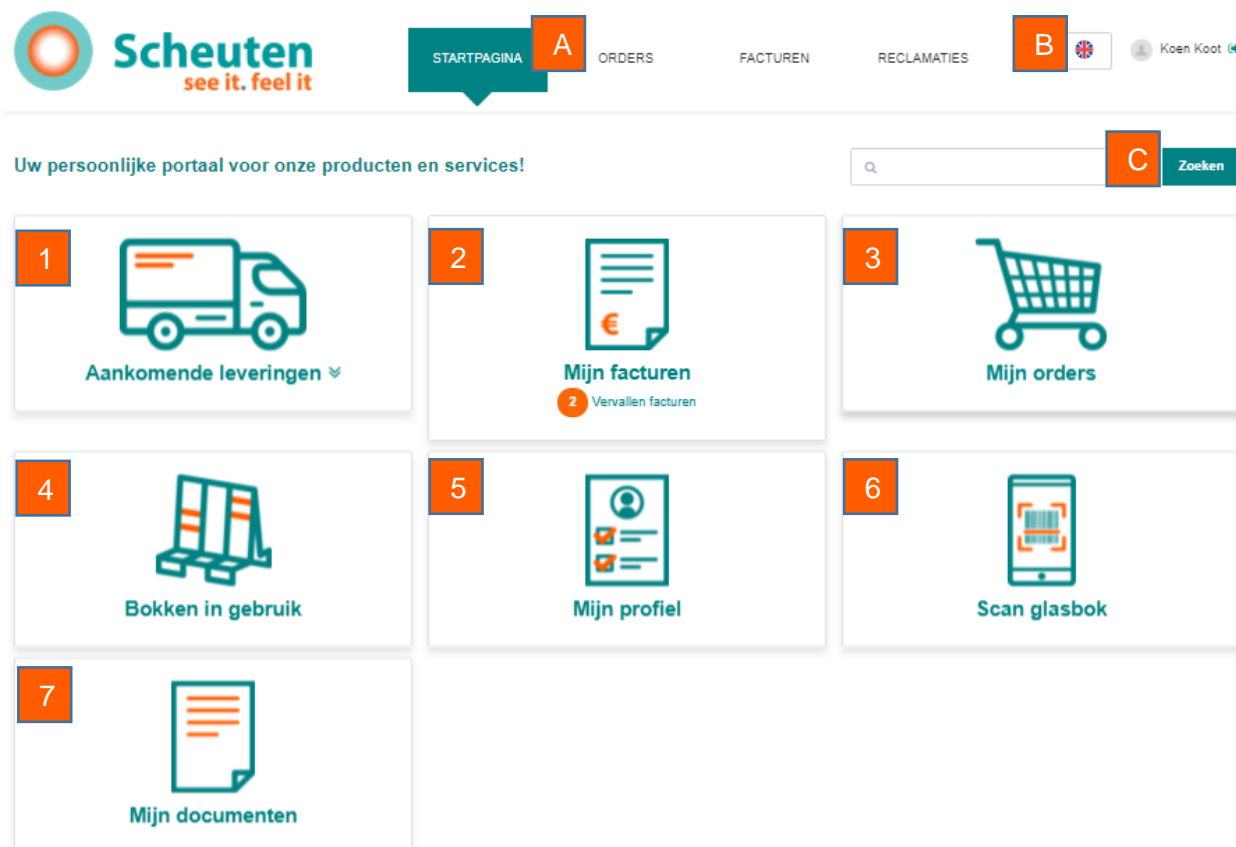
Scheuten
see it. feel it

STARTPAGINA
A
ORDERS
FACTUREN
RECLAMATIES
B
Koen Koot

Uw persoonlijke portaal voor onze producten en services!

C
Zoeken

1
Aankomende leveringen

2
€
Mijn facturen
2 Vervallen facturen

3
Mijn orders

4
Bokken in gebruik

5
Mijn profiel

6
Scan glasbok

7
Mijn documenten